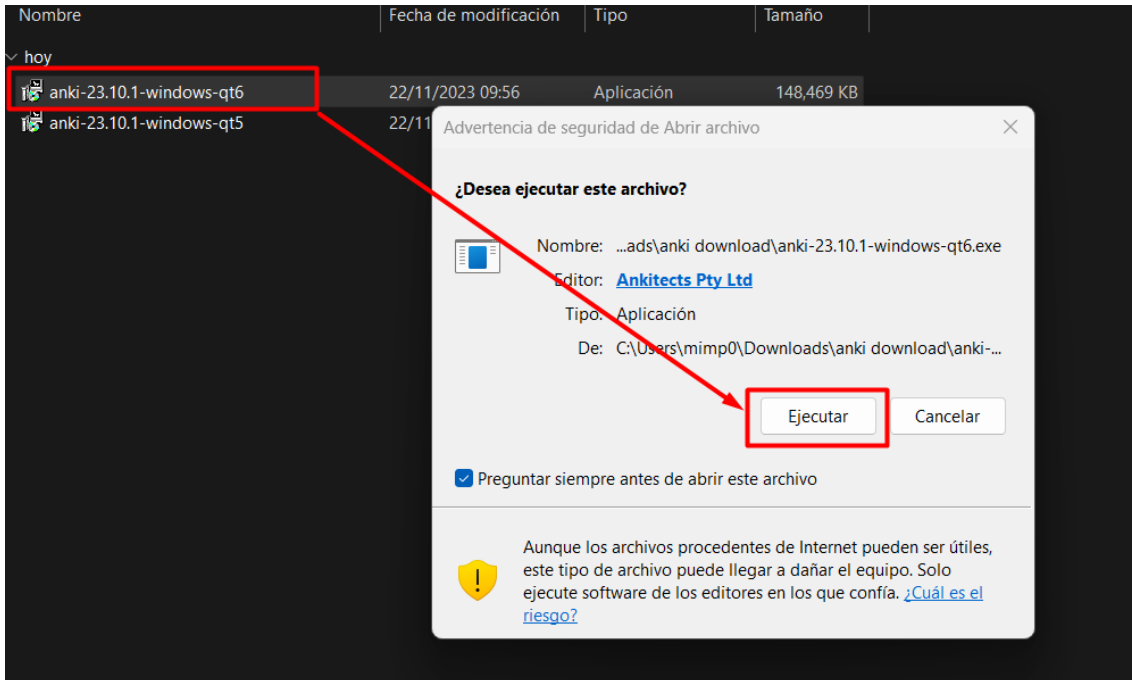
| Nombre | Fecha de modificación | Tipo | Tamaño |
|---|---|---|---|
| hoy | | | |
| anki-23.10.1-windows-qt6 | 22/11/2023 09:56 | Aplicación | 148,469 KB |
| anki-23.10.1-windows-qt5 | 22/11 | | |

Advertencia de seguridad de Abrir archivo

¿Desea ejecutar este archivo?

Nombre: ...ads\anki download\anki-23.10.1-windows-qt6.exe
Editor: Ankitects Pty Ltd
Tipo: Aplicación
De: C:\Users\mimp0\Downloads\anki download\anki-...

Ejecutar
Cancelar

Preguntar siempre antes de abrir este archivo

Aunque los archivos procedentes de Internet pueden ser útiles, este tipo de archivo puede llegar a dañar el equipo. Solo ejecute software de los editores en los que confía. ¿Cuál es el riesgo?